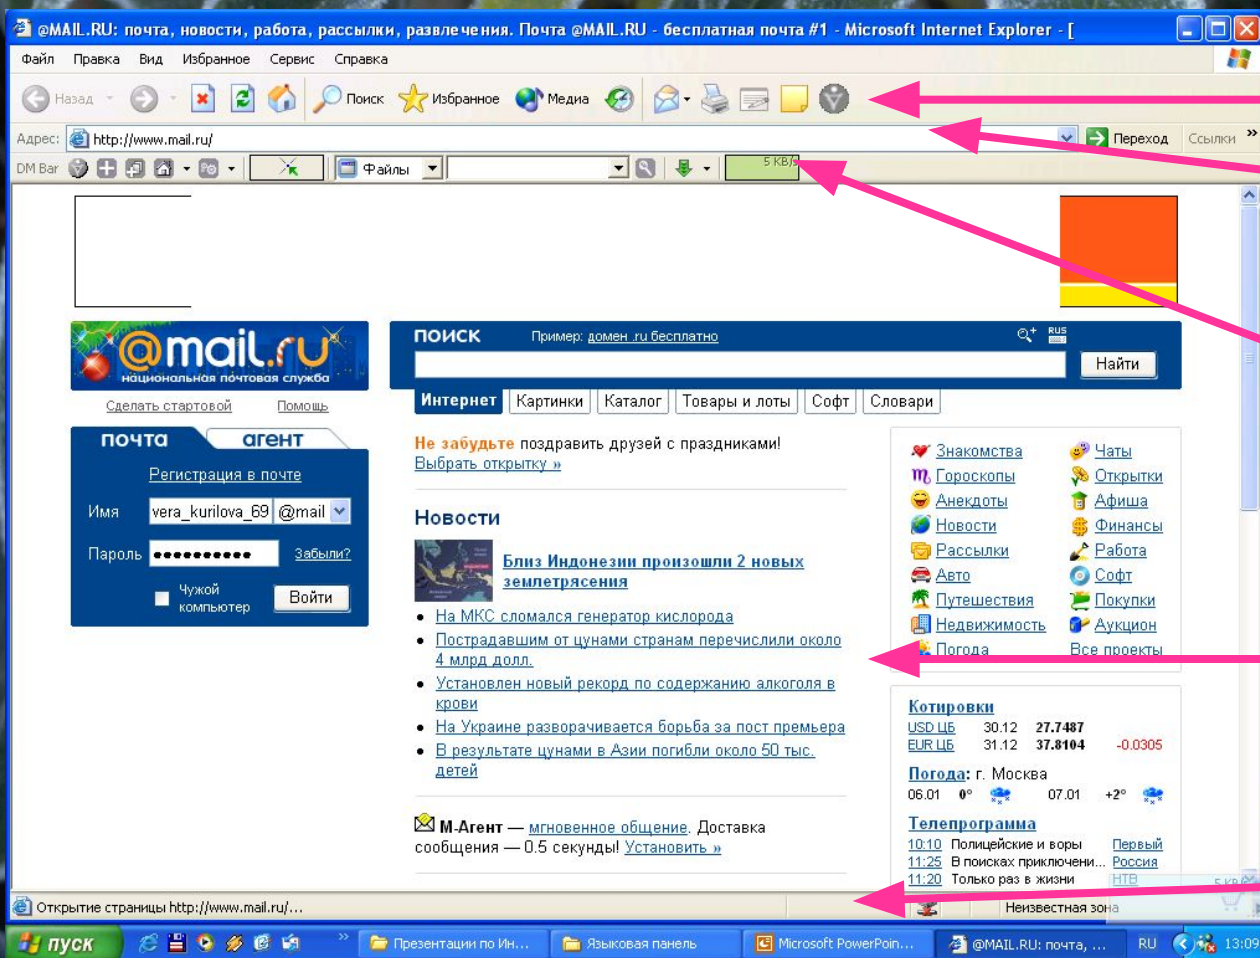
@MAIL.RU: почта, новости, работа, рассылки, развлечения. Почта @MAIL.RU - бесплатная почта #1 - Microsoft Internet Explorer - [

Файл Правка Вид Избранное Сервис Справка

Назад Поиск Избранное Медиа

Адрес: http://www.mail.ru/ Переход Ссылки »

DM Bar Файлы 5 KB/s

@mail.ru национальная почтовая служба

Сделать стартовой Помощь

почта агент

Регистрация в почте

Имя vera_kurilova_69 @mail

Пароль ••••••••••• Забыли?

Чужой компьютер Войти

ПОИСК Пример: домен .ru бесплатно

Найти

Интернет Картинки Каталог Товары и лоты Софт Словари

Не забудьте поздравить друзей с праздниками!
Выбрать открытку »

Новости

Близ Индонезии произошли 2 новых землетрясения

- На МКС сломался генератор кислорода
- Пострадавшим от цунами странам перечислили около 4 млрд долл.
- Установлен новый рекорд по содержанию алкоголя в крови
- На Украине разворачивается борьба за пост премьера
- В результате цунами в Азии погибли около 50 тыс. детей

М-Агент — мгновенное общение. Доставка сообщения — 0.5 секунды! Установить »

Знакомства Чаты
Гороскопы Открытки
Анекдоты Афиша
Новости Финансы
Рассылки Работа
Авто Софт
Путешествия Покупки
Недвижимость Аукцион
Погода Все проекты

Котировки
| USD ЦБ | 30.12 | 27.7487 | |
|---|---|---|---|
| EUR ЦБ | 31.12 | 37.8104 | -0.0305 |

Погода: г. Москва
06.01 0° 07.01 +2°

Телепрограмма
10:10 Полицейские и воры Первый
11:25 В поисках приключени... Россия
11:20 Только раз в жизни НТВ

Открытие страницы http://www.mail.ru/...
Неизвестная зона

пуск Презентации по Ин... Языковая панель Microsoft PowerPoin... @MAIL.RU: почта, ... RU 13:09